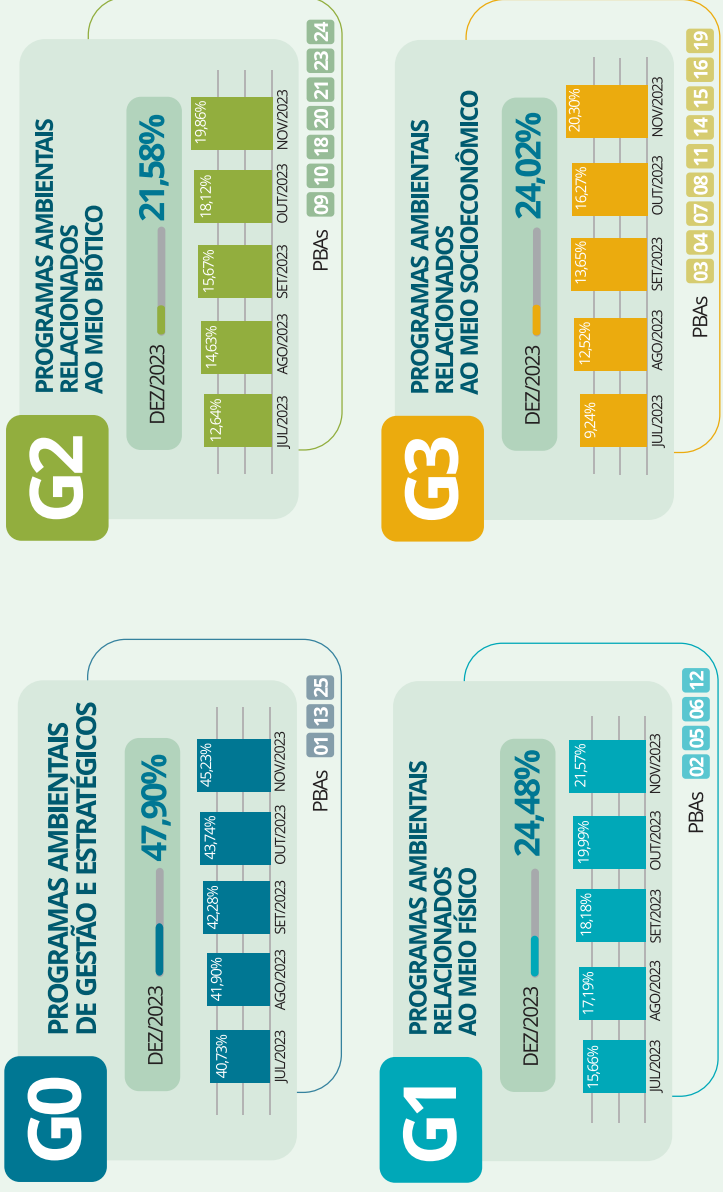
G0

PROGRAMAS AMBIENTAIS DE GESTÃO E ESTRATÉGICOS

DEZ/2023 47,90%

| JUL/2023 | AGO/2023 | SET/2023 | OUT/2023 | NOV/2023 |
|---|---|---|---|---|
| 40,73% | 41,90% | 42,28% | 43,74% | 45,23% |

PBAs 01 13 25

G1

PROGRAMAS AMBIENTAIS RELACIONADOS AO MEIO FÍSICO

DEZ/2023 24,48%

| JUL/2023 | AGO/2023 | SET/2023 | OUT/2023 | NOV/2023 |
|---|---|---|---|---|
| 15,66% | 17,19% | 18,18% | 19,99% | 21,57% |

PBAs 02 05 06 12

G2

PROGRAMAS AMBIENTAIS RELACIONADOS AO MEIO BIÓTICO

DEZ/2023 21,58%

| JUL/2023 | AGO/2023 | SET/2023 | OUT/2023 | NOV/2023 |
|---|---|---|---|---|
| 12,64% | 14,63% | 15,67% | 18,12% | 19,86% |

PBAs 09 10 18 20 21 23 24

G3

PROGRAMAS AMBIENTAIS RELACIONADOS AO MEIO SOCIOECONÔMICO

DEZ/2023 24,02%

| JUL/2023 | AGO/2023 | SET/2023 | OUT/2023 | NOV/2023 |
|---|---|---|---|---|
| 9,24% | 12,52% | 13,65% | 16,27% | 20,30% |

PBAs 03 04 07 08 11 14 15 16 19